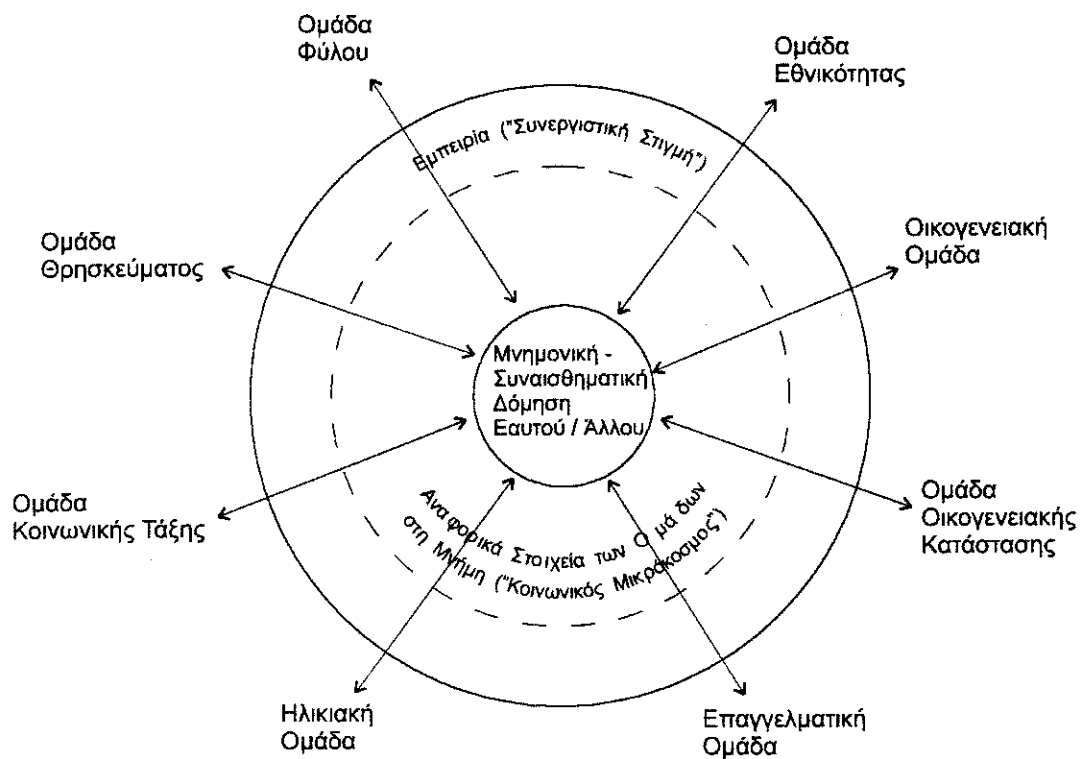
Ομάδα Φύλου

Ομάδα Εθνικότητας

Εμπειρία ("Συνεργιστική Στιγμή")

Ομάδα Θρησκεύματος

Οικογενειακή Ομάδα

Μνημονική - Συναισθηματική Δόμηση Εαυτού / Άλλου

Ομάδα Κοινωνικής Τάξης

Ομάδα Οικογενειακής Κατάστασης

Αναφορικά Στοιχεία των Ομάδων στη Μνήμη ("Κοινωνικός Μικρόκοσμος")

Ηλικιακή Ομάδα

Επαγγελματική Ομάδα